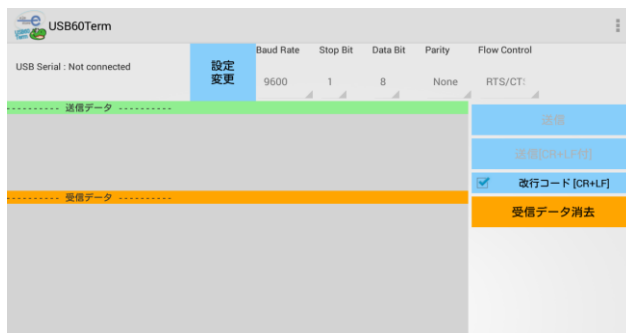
USB60Term

USB Serial : Not connected

設定
変更

| Baud Rate | Stop Bit | Data Bit | Parity | Flow Control |
|---|---|---|---|---|
| 9600 | 1 | 8 | None | RTS/CT: |

---------- 送信データ ----------

送信

送信[CR+LF付]

---------- 受信データ ----------

改行コード [CR+LF]

受信データ消去